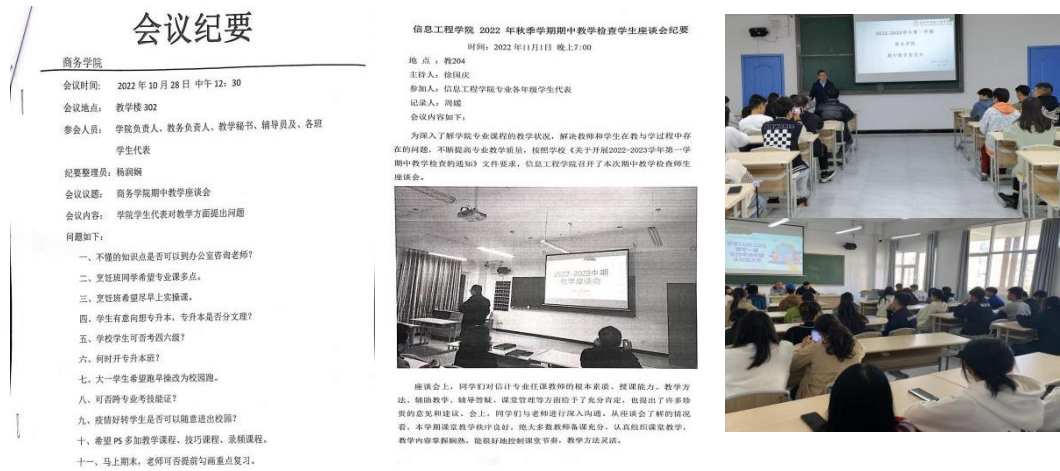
会议纪要

商务学院

会议时间：2022 年 10 月 28 日 中午 12：30

会议地点：教学楼 302

参会人员：学院负责人、教务负责人、教学秘书、辅导员及、各班学生代表

纪要整理员：杨润娴

会议议题：商务学院期中教学座谈会

会议内容：学院学生代表对教学方面提出问题

问题如下：

一、不懂的知识点是否可以到办公室咨询老师？

二、烹饪班同学希望专业课多点。

三、烹饪班希望尽早上实操课。

四、学生有意向想专升本，专升本是否分文理？

五、学校学生可否考四六级？

六、何时开专升本班？

七、大一学生希望跑早操改为校园跑。

八、可否跨专业考技能证？

九、疫情好转学生是否可以随意进出校园？

十、希望 PS 多加教学课程、技巧课程、录频课程。

十一、马上期末，老师可否提前勾画重点复习。

信息工程学院 2022 年秋季学期期中教学检查学生座谈会纪要

时间：2022 年11月1日 晚上7:00

地 点：教204

主持人：徐国庆

参加人：信息工程学院专业各年级学生代表

记录人：周媛

会议内容如下：

为深入了解学院专业课程的教学状况，解决教师和学生在教与学过程中存在的问题，不断提高专业教学质量，按照学校《关于开展2022-2023学年第一学期中教学检查的通知》文件要求，信息工程学院召开了本次期中教学检查师生座谈会。

2022-2023中期 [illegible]

座谈会上，同学们对信计专业任课教师的根本素质、授课能力、教学方法、辅助教学、辅导答疑、课堂管理等方面给予了充分肯定，也提出了许多珍贵的意见和建议。会上，同学们与老师进行深入沟通，从座谈会了解的情况看，本学期课堂教学秩序良好，绝大多数教师备课充分，认真组织课堂教学，教学内容掌握娴熟，能很好地控制课堂节奏，教学方法灵活。

2022-2023年第一学期
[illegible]
期中教学座谈会

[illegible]